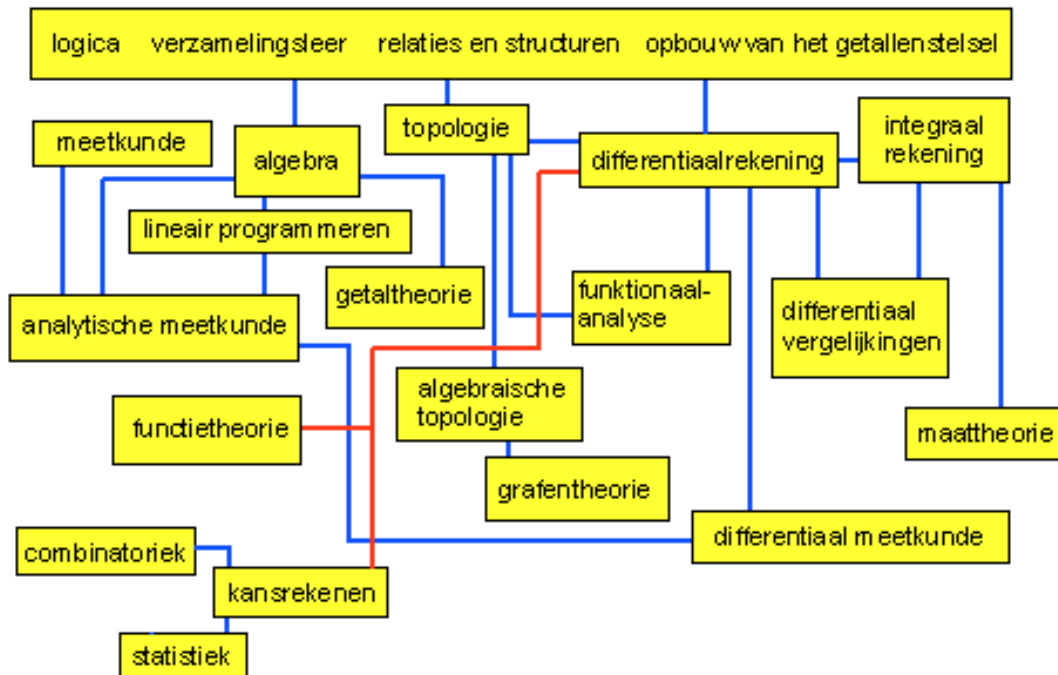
logica verzamelingsleer relaties en structuren opbouw van het getallenstelsel

meetkunde

algebra

topologie

differentiaalrekening

integraal rekening

lineair programmeren

getaltheorie

analytische meetkunde

funktionaal-analyse

differentiaal vergelijkingen

algebraische topologie

functietheorie

maattheorie

grafentheorie

differentiaal meetkunde

combinatoriek

kansrekenen

statistiek